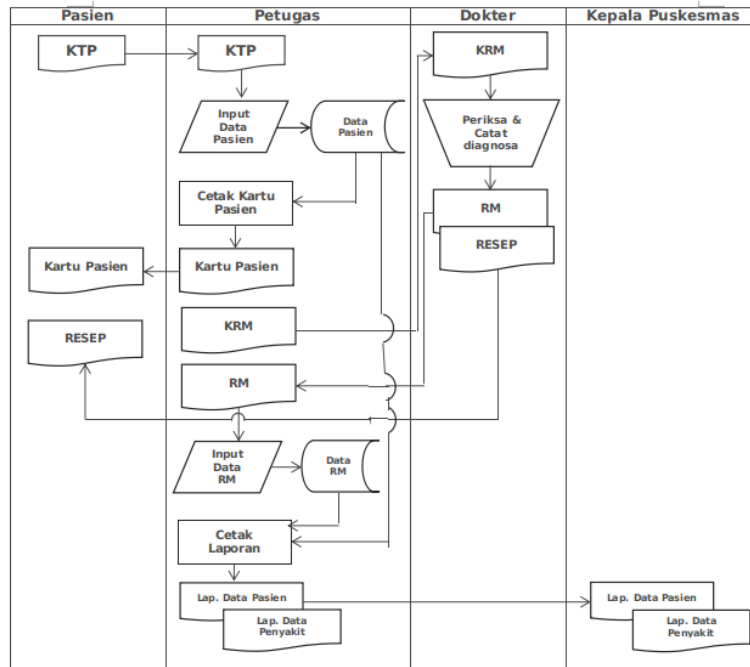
| Pasien | Petugas | Dokter | Kepala Puskesmas |
|---|---|---|---|

KTP

KTP

Input Data Pasien

Data Pasien

Cetak Kartu Pasien

Kartu Pasien

Kartu Pasien

RESEP

KRM

RM

Input Data RM

Data RM

Cetak Laporan

Lap. Data Pasien

Lap. Data Penyakit

KRM

Periksa & Catat diagnosa

RM

RESEP

Lap. Data Pasien

Lap. Data Penyakit